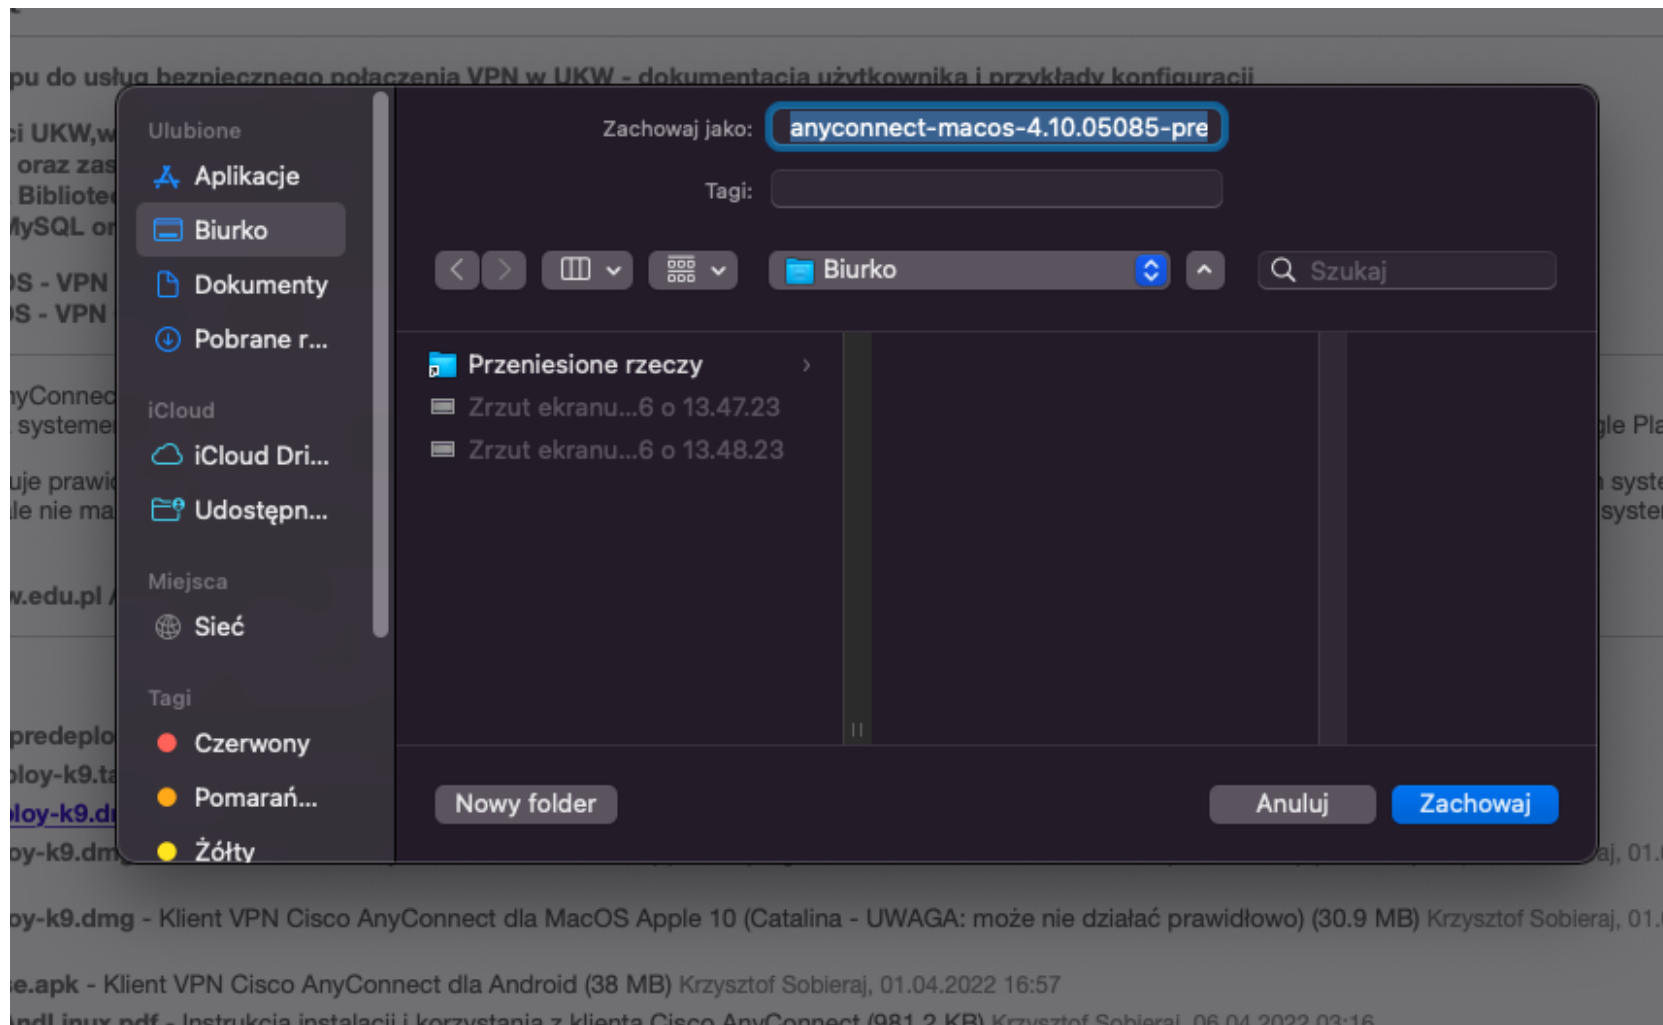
pu do usług bezpiecznego połączenia VPN w UKW - dokumentacja użytkownika i przykłady konfiguracji

Ulubione
Aplikacje
Biurko
Dokumenty
Pobrane r...
iCloud
iCloud Dri...
Udostępn...
Miejsca
Sieć
Tagi
Czerwony
Pomarań...
Żółty

Zachowaj jako: anyconnect-macos-4.10.05085-pre
Tagi:

Biurko
Szukaj

Przeniesione rzeczy
Zrzut ekranu...6 o 13.47.23
Zrzut ekranu...6 o 13.48.23

Nowy folder
Anuluj
Zachowaj

oy-k9.dmg - Klient VPN Cisco AnyConnect dla MacOS Apple 10 (Catalina - UWAGA: może nie działać prawidłowo) (30.9 MB) Krzysztof Sobieraj, 01.0

e.apk - Klient VPN Cisco AnyConnect dla Android (38 MB) Krzysztof Sobieraj, 01.04.2022 16:57

ndLinux.pdf - Instrukcja instalacji i korzystania z klienta Cisco AnyConnect (981.2 KB) Krzysztof Sobieraj, 06.04.2022 03:16